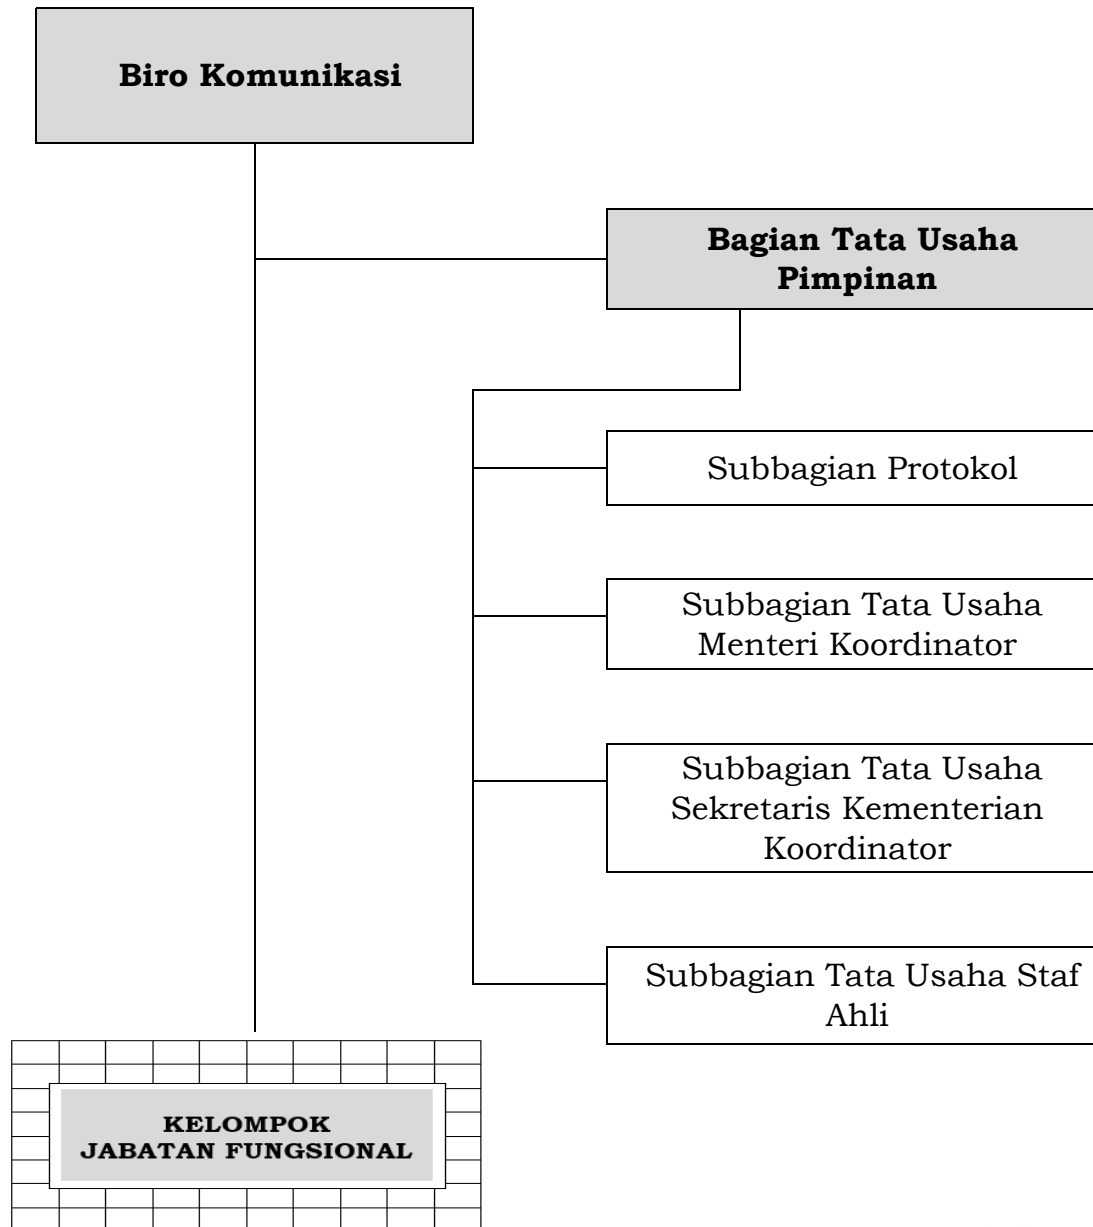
Biro Komunikasi

Bagian Tata Usaha Pimpinan

Subbagian Protokol

Subbagian Tata Usaha Menteri Koordinator

Subbagian Tata Usaha Sekretaris Kementerian Koordinator

Subbagian Tata Usaha Staf Ahli

KELOMPOK JABATAN FUNGSIONAL